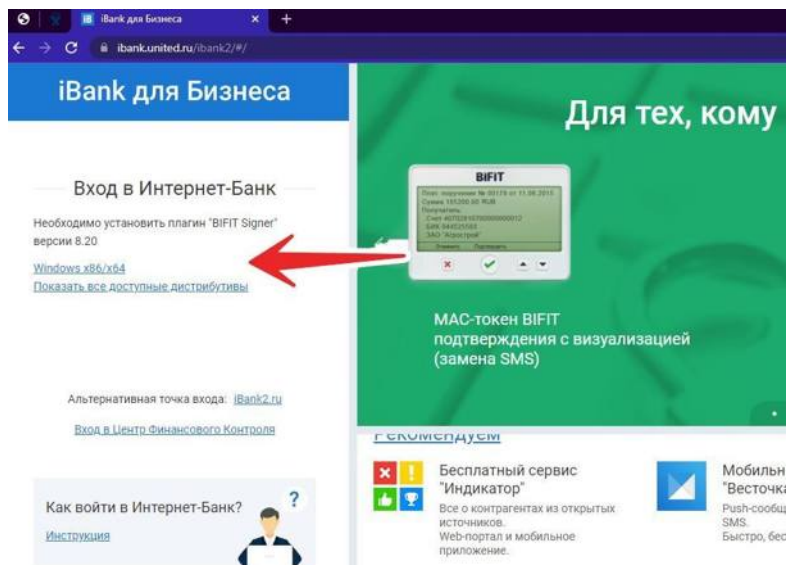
iBank для Бизнеса ×
+
ibank.united.ru/ibank2/#/

iBank для Бизнеса

Вход в Интернет-Банк

Необходимо установить плагин "BIFIT Signer" версии 8.20

Windows x86/x64
Показать все доступные дистрибутивы

Альтернативная точка входа: iBank2.ru

Вход в Центр Финансового Контроля

Как войти в Интернет-Банк?
Инструкция

?

Для тех, кому

BIFIT
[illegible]

MAC-токен BIFIT подтверждения с визуализацией (замена SMS)

Рекомендуем

Бесплатный сервис "Индикатор"
Все о контрагентах из открытых источников.
Web-портал и мобильное приложение.

Мобильн
"Весточка
Push-сообщ
SMS.
Быстро, бес